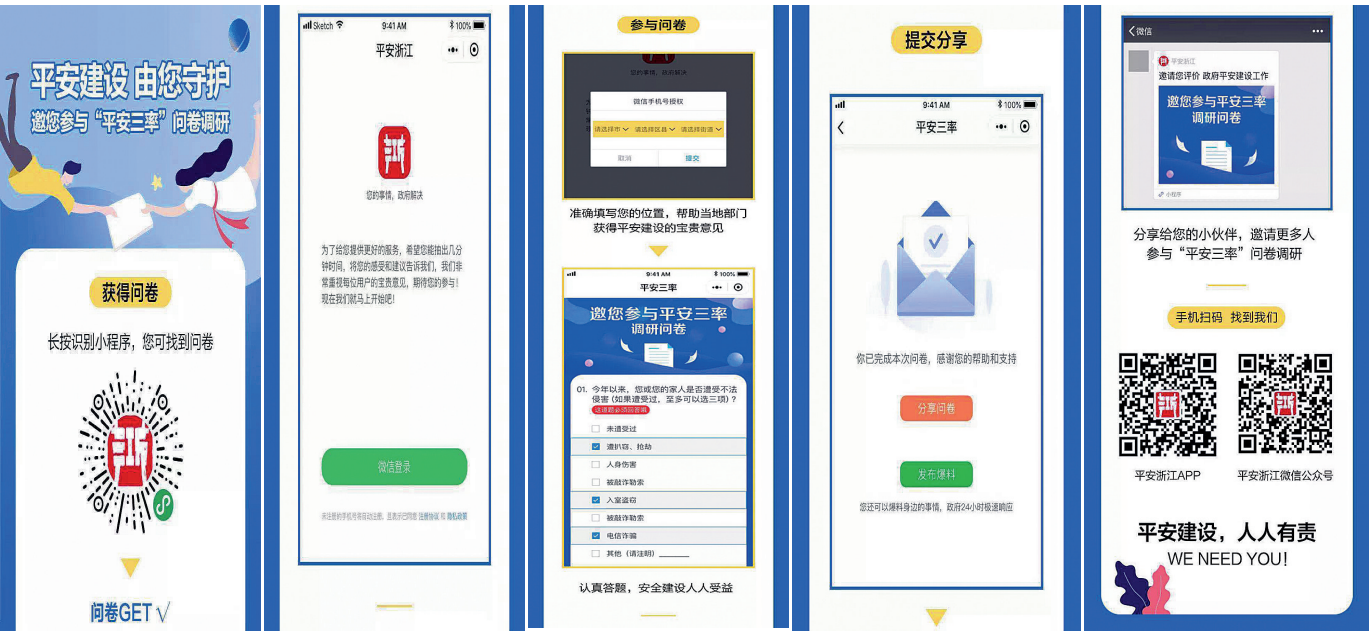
平安建设 由您守护
邀您参与"平安三率"问卷调研

获得问卷

长按识别小程序，您可找到问卷

问卷GET √

Sketch 9:41 AM 100%
平安浙江

您的事情，政府解决

为了给您提供更好的服务，希望您能抽出几分钟时间，将您的感受和建议告诉我们，我们非常重视每位用户的宝贵意见，期待您的参与！现在我们就马上开始吧！

微信登录

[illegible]

参与问卷

微信手机号授权
请选择市 请选择区县 请选择街道
取消 提交

准确填写您的位置，帮助当地部门获得平安建设的宝贵意见

9:41 AM 100%
平安三率

邀您参与平安三率
调研问卷

01. 今年以来，您或您的家人是否遭受不法侵害（如果遭受过，至多可以选三项）？
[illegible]
未遭受过
遭扒窃、抢劫
人身伤害
被敲诈勒索
入室盗窃
被敲诈勒索
电信诈骗
其他（请注明）

认真答题，安全建设人人受益

提交分享

9:41 AM 100%
平安三率

你已完成本次问卷，感谢您的帮助和支持

分享问卷

发布爆料

您还可以爆料身边的事情，政府24小时极速响应

微信
平安浙江
邀请您评价 政府平安建设工作
邀您参与平安三率
调研问卷
小程序

分享给您的小伙伴，邀请更多人参与"平安三率"问卷调研

手机扫码 找到我们

平安浙江APP 平安浙江微信公众号

平安建设，人人有责
WE NEED YOU!